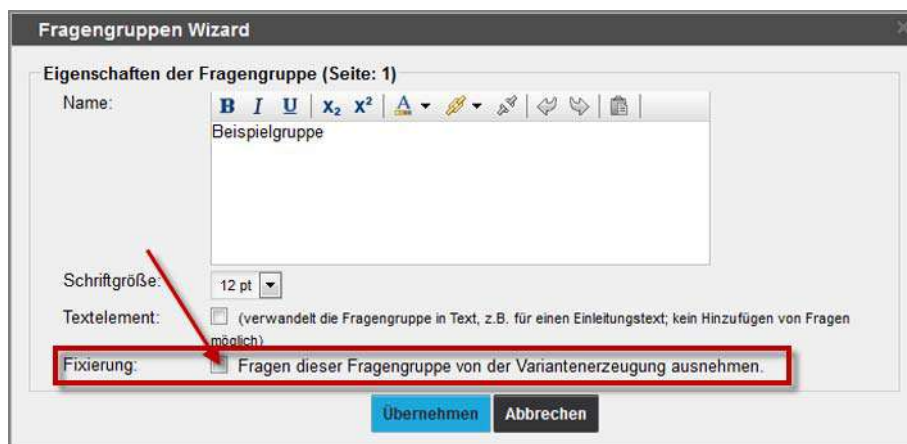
Fragengruppen Wizard

Eigenschaften der Fragengruppe (Seite: 1)

Name:

B I U $X_2$ $X^2$ A

Beispielgruppe

Schriftgröße: 12 pt

Textelement: (verwandelt die Fragengruppe in Text, z.B. für einen Einleitungstext; kein Hinzufügen von Fragen möglich)

Fixierung: Fragen dieser Fragengruppe von der Variantenerzeugung ausnehmen.

Übernehmen Abbrechen